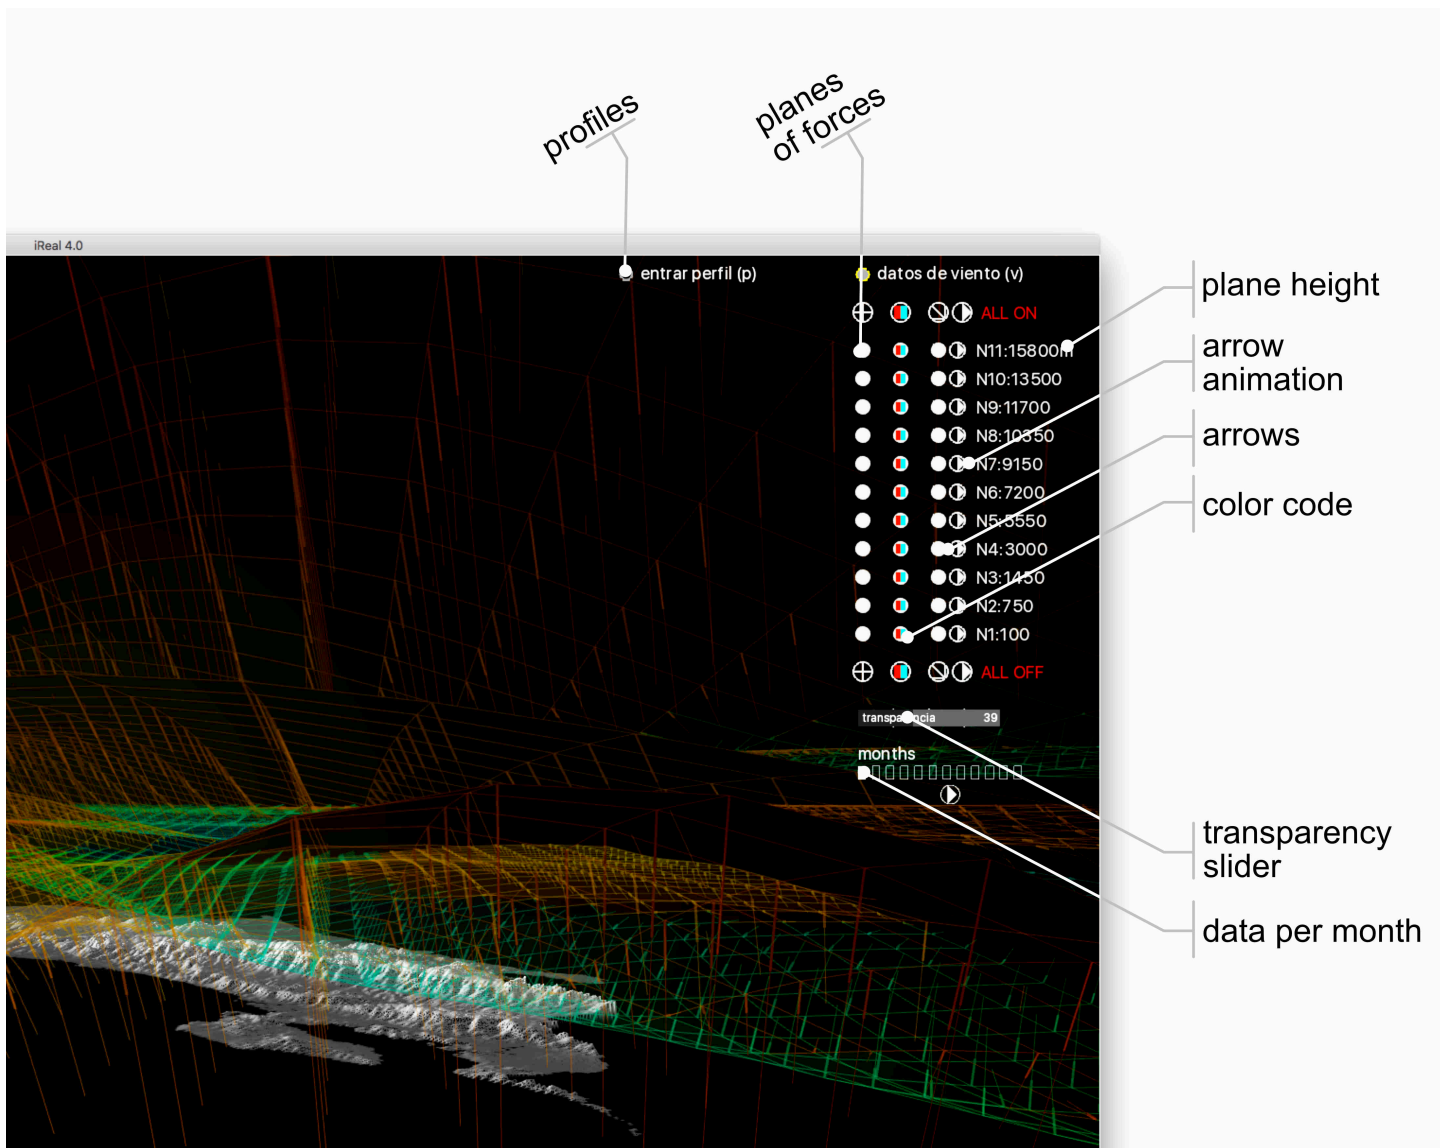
profiles

planes of forces

iReal 4.0

entrar perfil (p)

datos de viento (v)

ALL ON

N11:15800m

N10:13500

N9:11700

N8:10350

N7:9150

N6:7200

N5:5550

N4:3000

N3:1450

N2:750

N1:100

ALL OFF

transparencia 39

months

plane height

arrow animation

arrows

color code

transparency slider

data per month